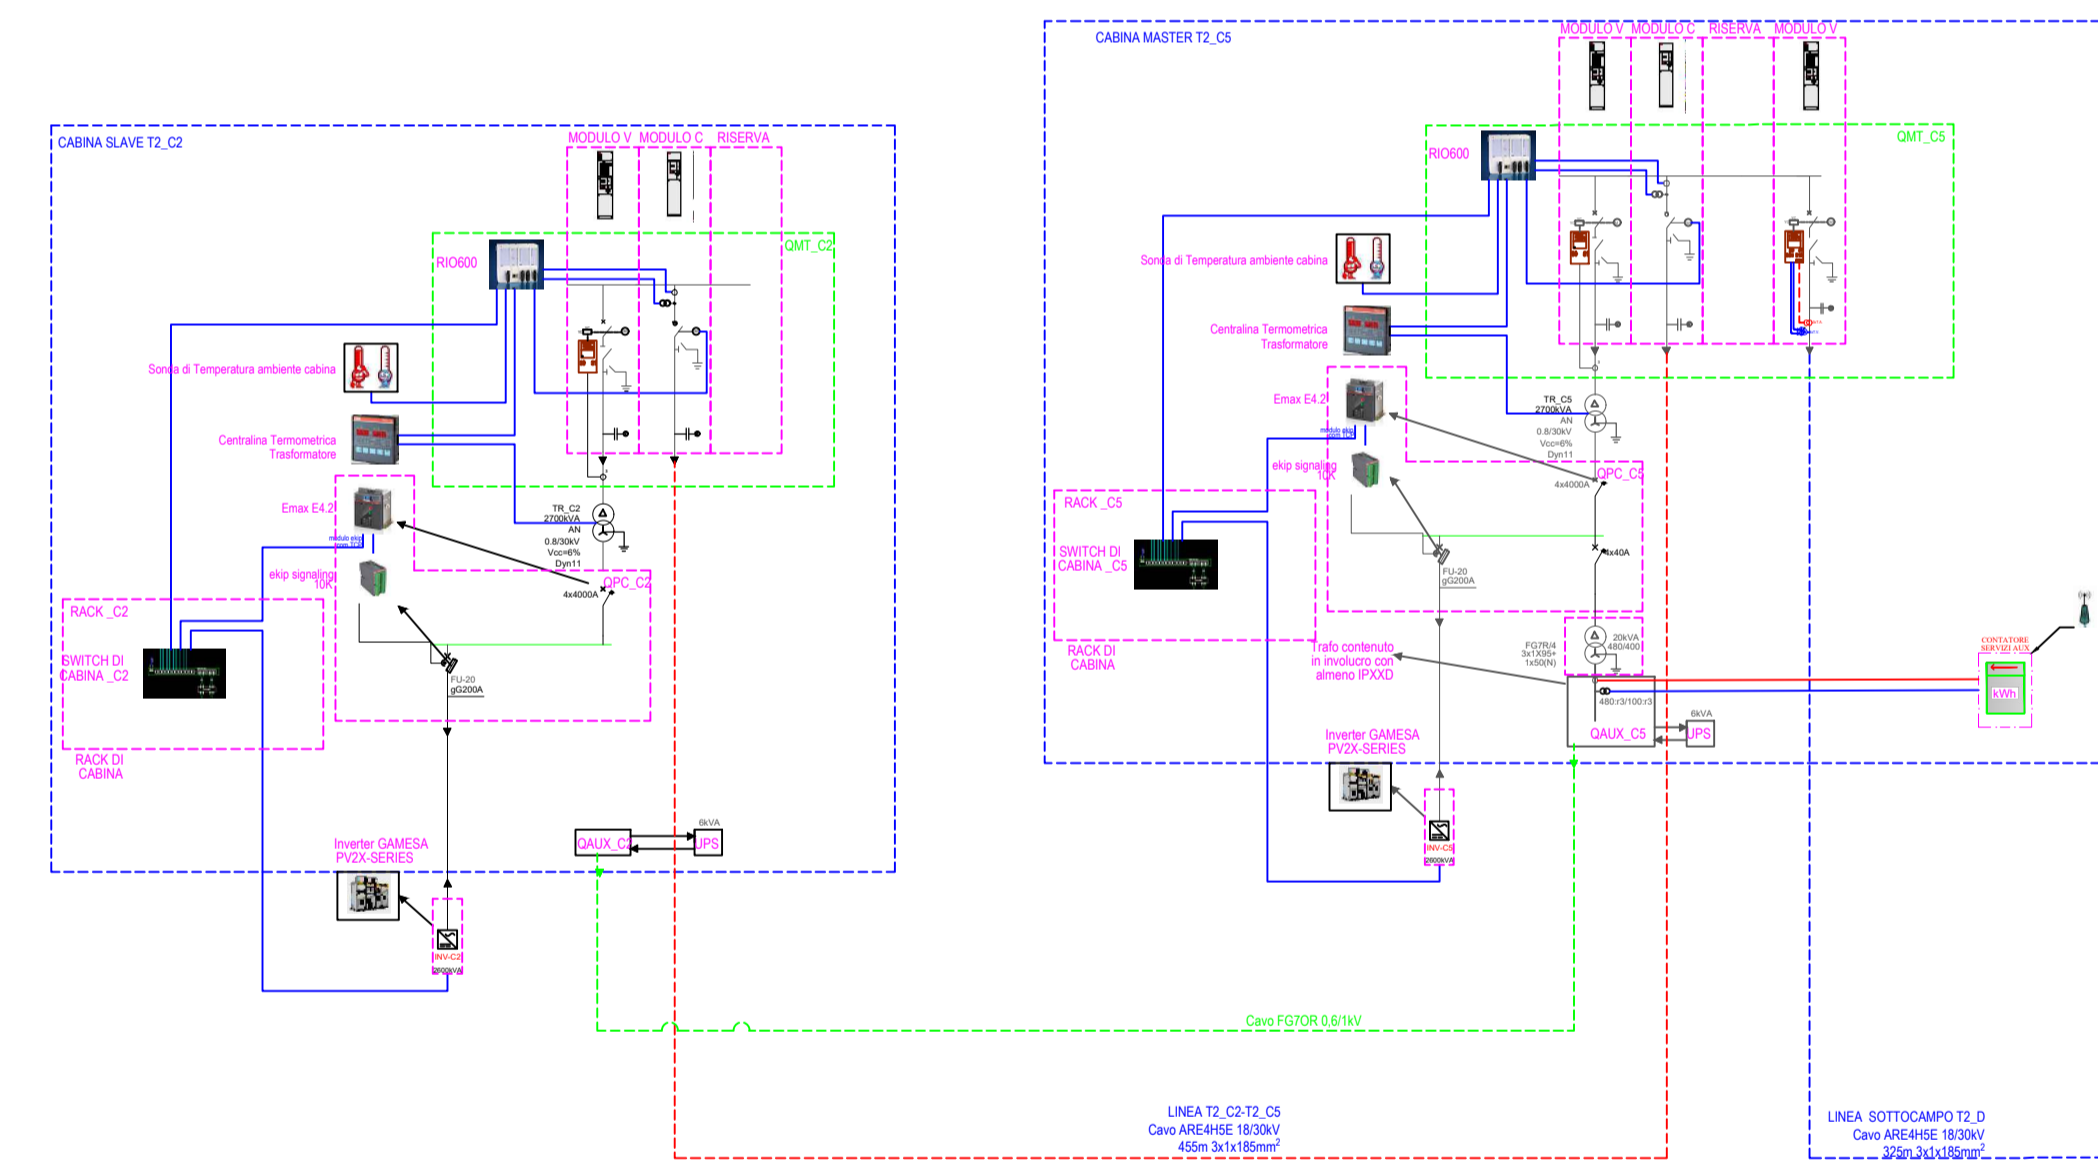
CABINA MASTER T2_C5

MODULO V MODULO C RISERVA MODULO V

QMT_C5

RIO600

Sonda di Temperatura ambiente cabina

Centralina Termometrica Trasformatore

Emax E4.2

modulo ekip com

ekip signaling 10K

TR_C5 2700kVA AN 0.8/30kV Vcc=6% Dyn11

QPC_C5

4x4000A

RACK _C5

SWITCH DI CABINA _C5

FU-20 gG200A

4x40A

RACK DI CABINA

Trafo contenuto in involucro con almeno IPXXD

FG7R/4 3x1X95+ 1x50(N)

20kVA 480/400

480:r3/100:r3

QAUX_C5

6kVA

UPS

CONTATORE SERVIZI AUX

kWh

Inverter GAMESA PV2X-SERIES

INV-C5

2600kVA

CABINA SLAVE T2_C2

MODULO V MODULO C RISERVA

QMT_C2

RIO600

Sonda di Temperatura ambiente cabina

Centralina Termometrica Trasformatore

Emax E4.2

modulo ekip com

ekip signaling 10K

TR_C2 2700kVA AN 0.8/30kV Vcc=6% Dyn11

QPC_C2

4x4000A

RACK _C2

SWITCH DI CABINA _C2

FU-20 gG200A

RACK DI CABINA

Inverter GAMESA PV2X-SERIES

INV-C2

2600kVA

QAUX_C2

6kVA

UPS

Cavo FG7OR 0,6/1kV

LINEA T2_C2-T2_C5
Cavo ARE4H5E 18/30kV
455m 3x1x185mm$^2$

LINEA SOTTOCAMPO T2_D
Cavo ARE4H5E 18/30kV
325m 3x1x185mm$^2$